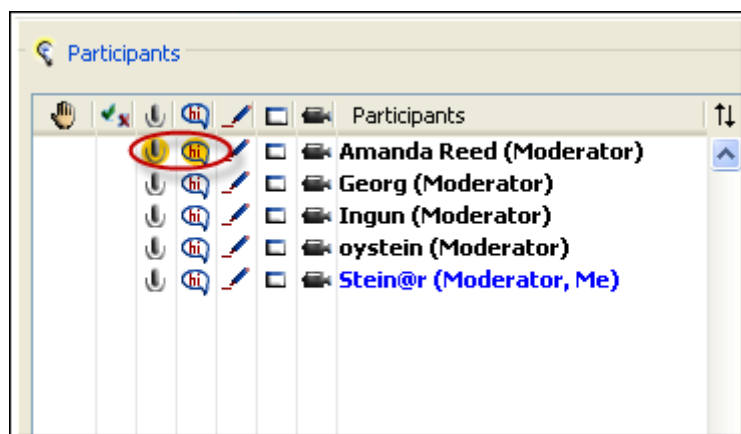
Participants

| | | | | | | | Participants |
|---|---|---|---|---|---|---|---|
| | | | hi | | | | Amanda Reed (Moderator) |
| | | | hi | | | | Georg (Moderator) |
| | | | hi | | | | Ingun (Moderator) |
| | | | hi | | | | oystein (Moderator) |
| | | | hi | | | | Stein@r (Moderator, Me) |